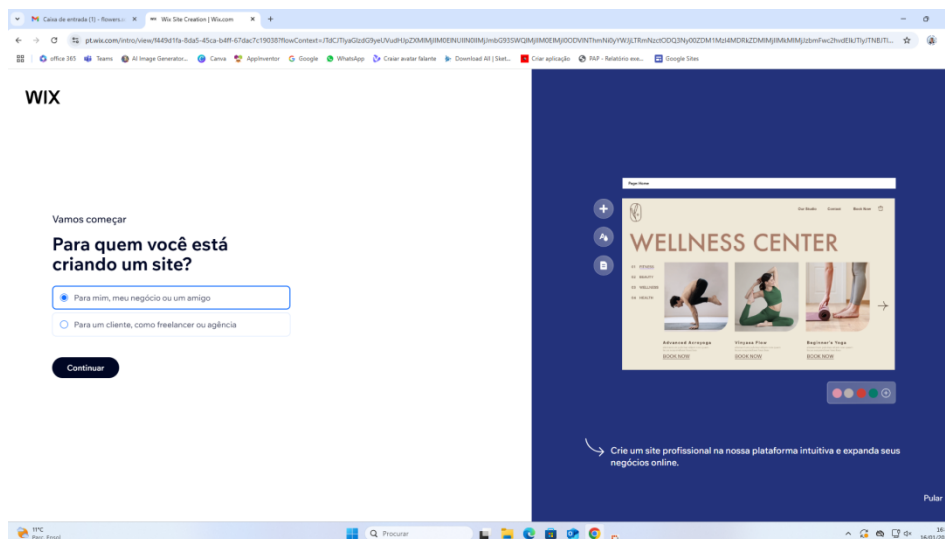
Caixa de entrada (1) - flowers... × Wix Site Creation | Wix.com × +

pt.wix.com/intro/view/f449d1fa-8da5-45ca-b4ff-67dac7c19038?flowContext=

office 365 Teams AI Image Generator... Canva AppInventor Google WhatsApp Criar avatar falante Download All | Sket... Criar aplicação PAP - Relatório exe... Google Sites

WIX

Vamos começar

Para quem você está criando um site?

Para mim, meu negócio ou um amigo

Para um cliente, como freelancer ou agência

Continuar

Page: Home

Our Studio Courses Book Now

WELLNESS CENTER

01 FITNESS
02 BEAUTY
03 WELLNESS
04 HEALTH

Advanced Ashtanga
BOOK NOW

Vinyasa Flow
BOOK NOW

Beginner's Yoga
BOOK NOW

Crie um site profissional na nossa plataforma intuitiva e expanda seus negócios online.

Pular

11°C
Perc. Ensol.

Procurar

16:
16/01/20